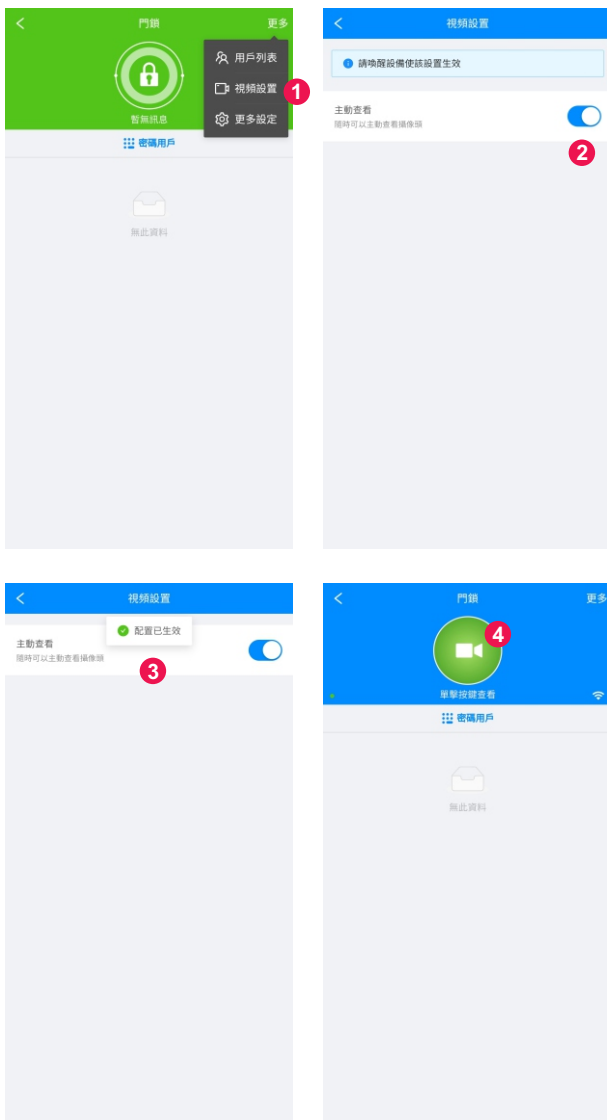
門鎖
更多
用戶列表
視頻設置
1
更多設定
暫無訊息
密碼用戶
無此資料

視頻設置
請喚醒設備使該設置生效
主動查看
隨時可以主動查看攝像頭
2

視頻設置
配置已生效
主動查看
隨時可以主動查看攝像頭
3

門鎖
更多
4
單擊按鍵查看
密碼用戶
無此資料